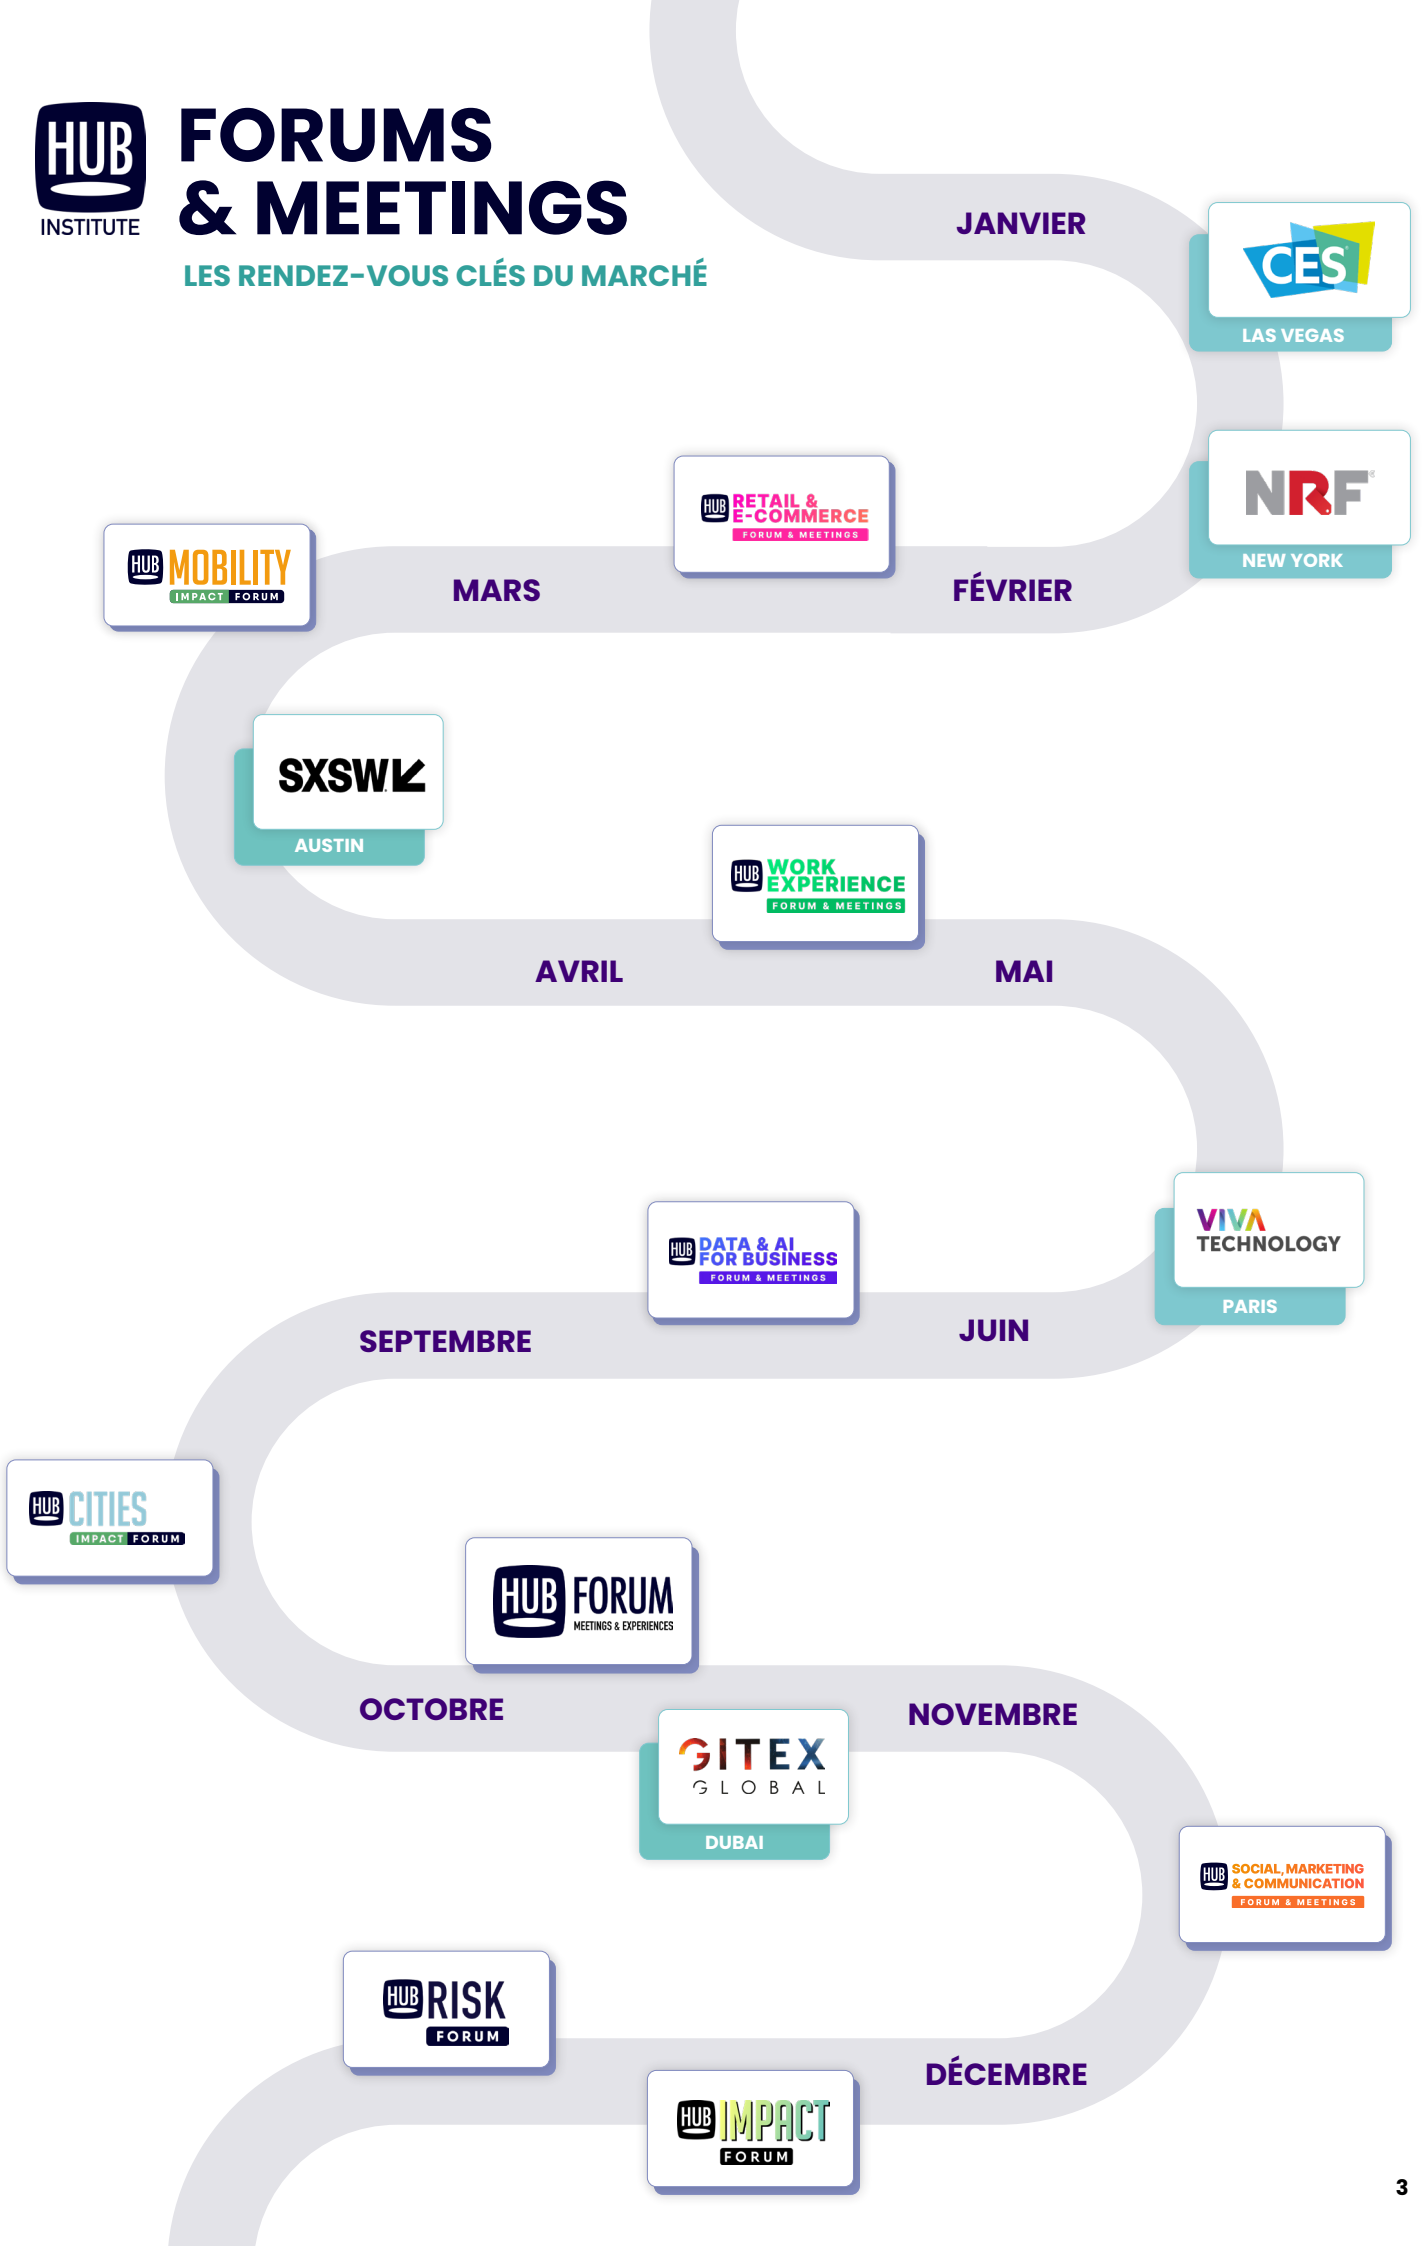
HUB INSTITUTE

FORUMS & MEETINGS

LES RENDEZ-VOUS CLÉS DU MARCHÉ

JANVIER

CES
LAS VEGAS

NRF
NEW YORK

HUB RETAIL & E-COMMERCE FORUM & MEETINGS

FÉVRIER

MARS

HUB MOBILITY IMPACT FORUM

SXSW
AUSTIN

HUB WORK EXPERIENCE FORUM & MEETINGS

AVRIL

MAI

VIVA TECHNOLOGY
PARIS

HUB DATA & AI FOR BUSINESS FORUM & MEETINGS

SEPTEMBRE

JUIN

HUB CITIES IMPACT FORUM

HUB FORUM MEETINGS & EXPERIENCES

OCTOBRE

NOVEMBRE

GITEX GLOBAL
DUBAI

HUB SOCIAL, MARKETING & COMMUNICATION FORUM & MEETINGS

HUB RISK FORUM

DÉCEMBRE

HUB IMPACT FORUM

3